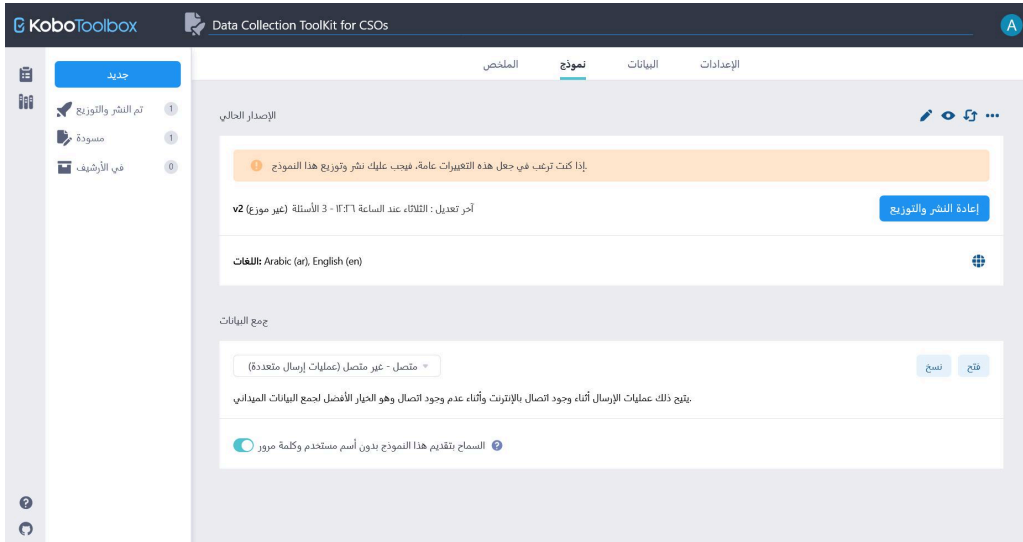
KoboToolbox

Data Collection ToolKit for CSOs

A

جديد

تم النشر والتوزيع 1

مسودة 1

في الأرشيف 0

الملخص نموذج البيانات الإعدادات

الإصدار الحالي

.إذا كنت ترغب في جعل هذه التغييرات عامة، فيجب عليك نشر وتوزيع هذا النموذج

آخر تعديل : الثلاثاء عند الساعة ١٢:٢٦ - 3 الأسئلة (غير موزع) v2

إعادة النشر والتوزيع

اللغات: Arabic (ar), English (en)

جمع البيانات

متصل - غير متصل (عمليات إرسال متعددة)

نسخ

فتح

.يتيح ذلك عمليات الإرسال أثناء وجود اتصال بالإنترنت وأثناء عدم وجود اتصال وهو الخيار الأفضل لجمع البيانات الميداني

السماح بتقديم هذا النموذج بدون أسم مستخدم وكلمة مرور